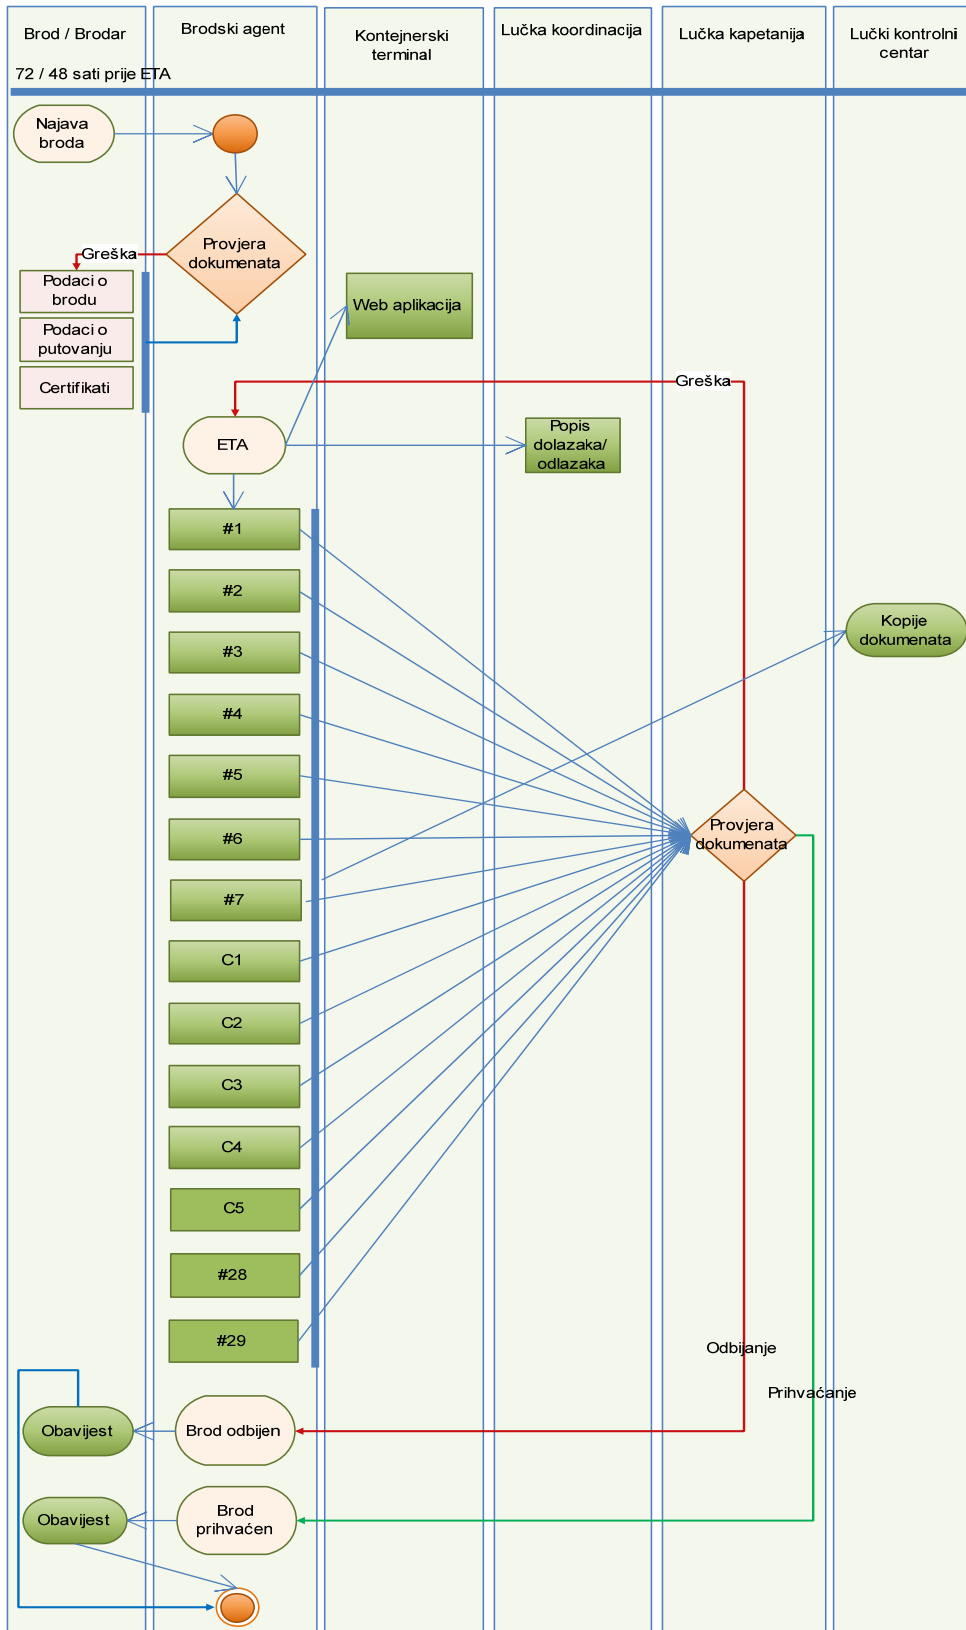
Brod / Brodar

Brodski agent

Kontejnerski terminal

Lučka koordinacija

Lučka kapetanija

Lučki kontrolni centar

72 / 48 sati prije ETA

Najava broda

Provjera dokumenata

Greška

Podaci o brodu

Podaci o putovanju

Certifikati

Web aplikacija

Greška

ETA

Popis dolazaka/ odlazaka

#1

#2

#3

#4

#5

#6

#7

C1

C2

C3

C4

C5

#28

#29

Kopije dokumenata

Provjera dokumenata

Odbijanje

Prihvaćanje

Obavijest

Brod odbijen

Obavijest

Brod prihvaćen